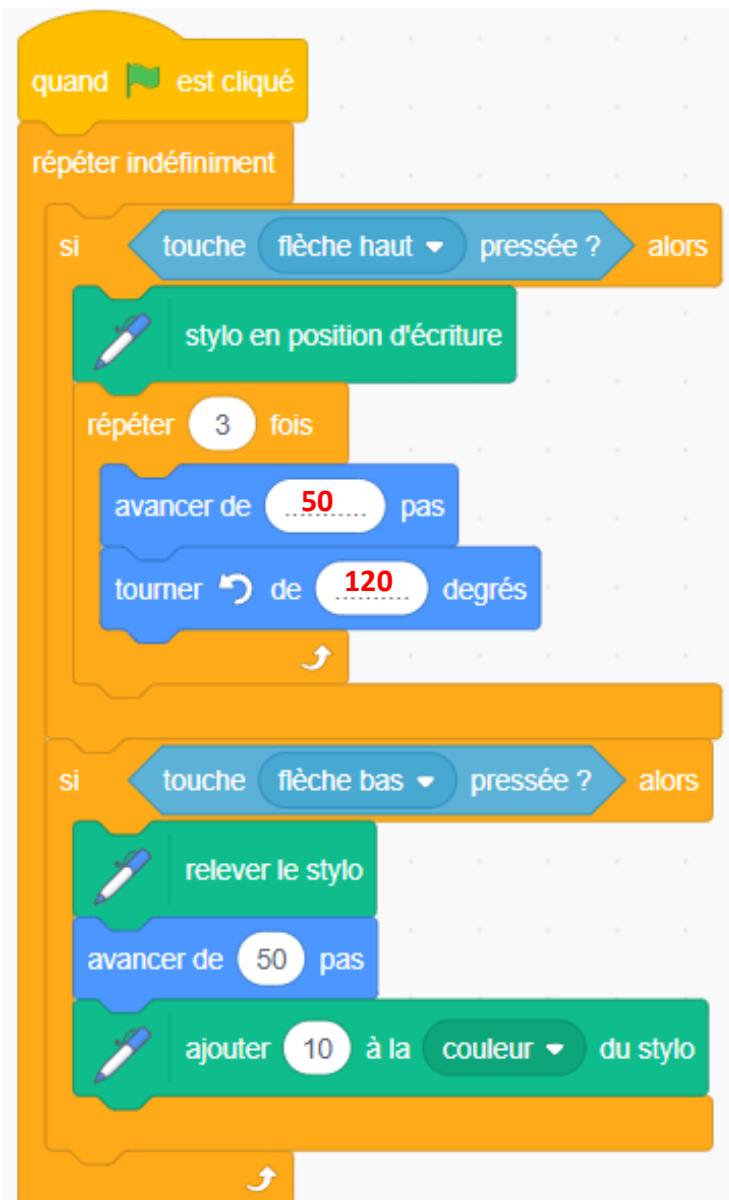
quand est cliqué

répéter indéfiniment

si touche flèche haut ▾ pressée ? alors

stylo en position d'écriture

répéter 3 fois

avancer de 50 pas

tourner de 120 degrés

si touche flèche bas ▾ pressée ? alors

relever le stylo

avancer de 50 pas

ajouter 10 à la couleur ▾ du stylo